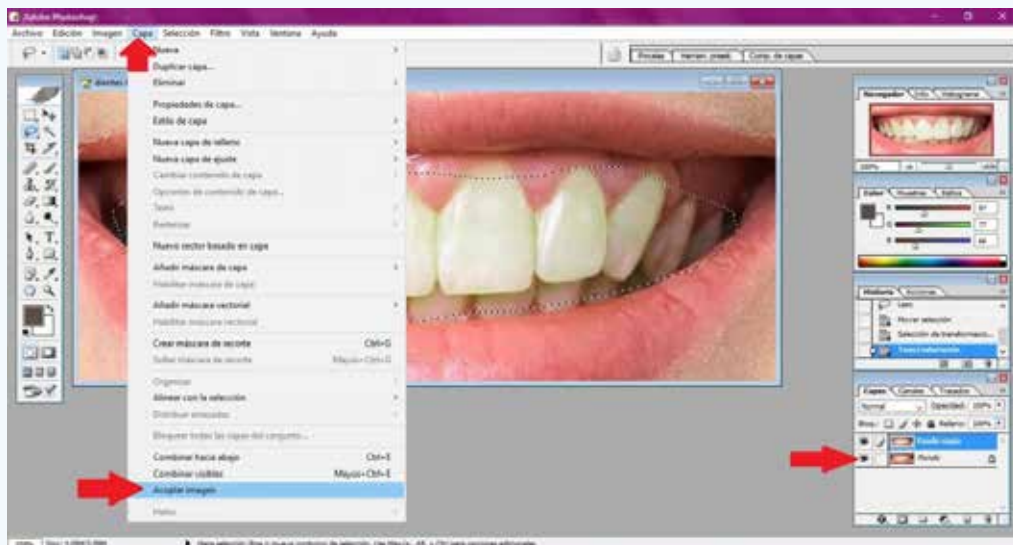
Adobe Photoshop

Archivo Edición Imagen Capa Selección Filtro Vista Ventana Ayuda

Pinceles Herram. preest. Comp. de capas

Nueva
Duplicar capa...
Eliminar
Propiedades de capa...
Estilo de capa
Nueva capa de relleno
Nueva capa de ajuste
Cambiar contenido de capa
Opciones de contenido de capa...
Texto
Rasterizar
Nuevo sector basado en capa
Añadir máscara de capa
Habilitar máscara de capa
Añadir máscara vectorial
Habilitar máscara vectorial
Crear máscara de recorte Ctrl+G
Soltar máscara de recorte Mayús+Ctrl+G
Organizar
Alinear con la selección
Distribuir enlazadas
Bloquear todas las capas del conjunto...
Combinar hacia abajo Ctrl+E
Combinar visibles Mayús+Ctrl+E
Acoplar imagen
Halo

Navegador Info Histograma

Color Muestras Estilos

Historia Acciones
Lazo
Mover selección
Selección de transformación
Deseleccionar

Capas Canales Trazados
Normal Opacidad: 100%
Bloq.: Relleno: 100%
Fondo copia
Fondo

Doc: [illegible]
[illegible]